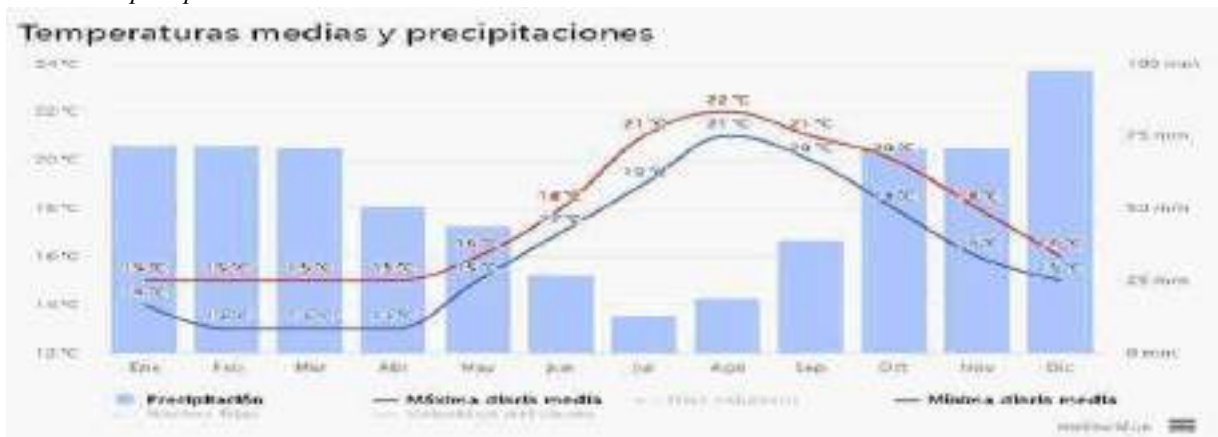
Temperaturas medias y precipitaciones

24°C
22°C
20°C
18°C
16°C
14°C
12°C

100 mm
75 mm
50 mm
25 mm
0 mm

15°C 15°C 15°C 15°C 16°C 18°C 21°C 22°C 21°C 20°C 18°C 16°C
14°C 13°C 13°C 13°C 15°C 17°C 19°C 21°C 20°C 18°C 15°C 15°C

Ene Feb Mar Abr May Jun Jul Ago Sep Oct Nov Dic

Precipitación
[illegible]
Máxima diaria media
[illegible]
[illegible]
Mínima diaria media

meteoblue